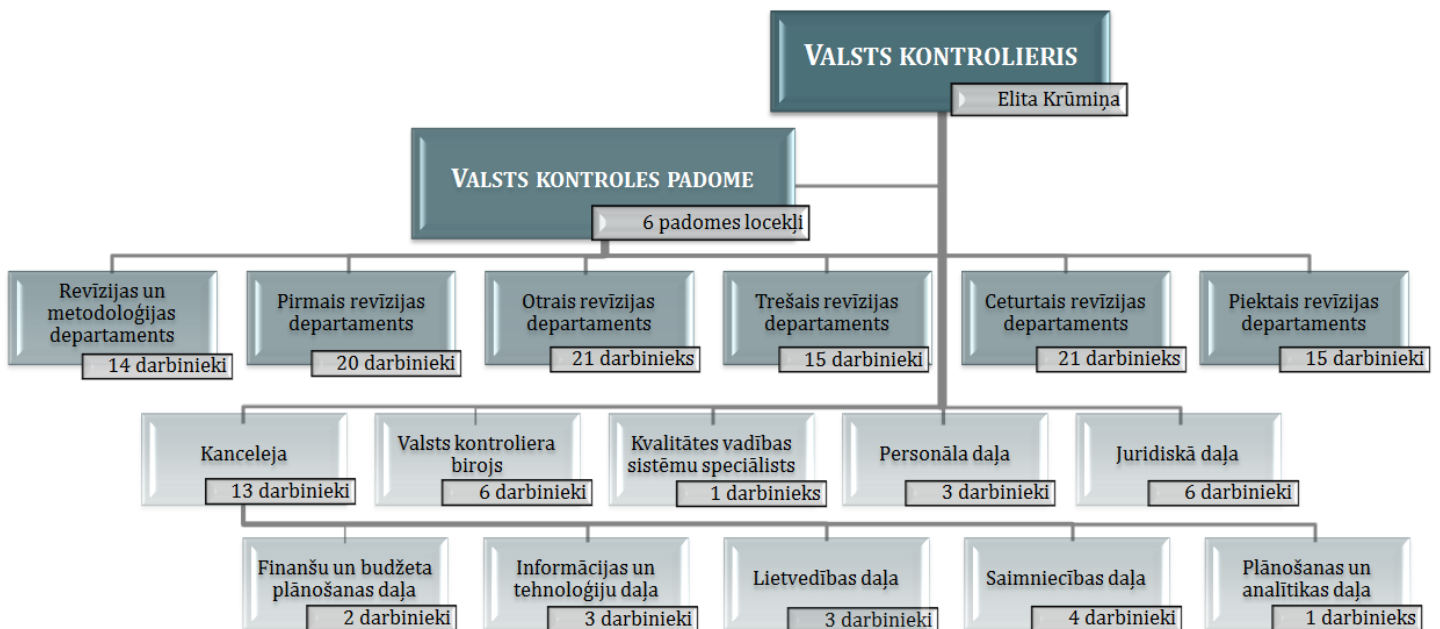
VALSTS KONTROLIERIS
Elita Krūmiņa

VALSTS KONTROLES PADOME
6 padomes locekļi

Revīzijas un metodoloģijas departaments
14 darbinieki

Pirmais revīzijas departaments
20 darbinieki

Otrais revīzijas departaments
21 darbinieks

Trešais revīzijas departaments
15 darbinieki

Ceturtais revīzijas departaments
21 darbinieks

Piektais revīzijas departaments
15 darbinieki

Kanceleja
13 darbinieki

Valsts kontroliera birojs
6 darbinieki

Kvalitātes vadības sistēmu speciālists
1 darbinieks

Personāla daļa
3 darbinieki

Juridiskā daļa
6 darbinieki

Finanšu un budžeta plānošanas daļa
2 darbinieki

Informācijas un tehnoloģiju daļa
3 darbinieki

Lietvedības daļa
3 darbinieki

Saimniecības daļa
4 darbinieki

Plānošanas un analītikas daļa
1 darbinieks